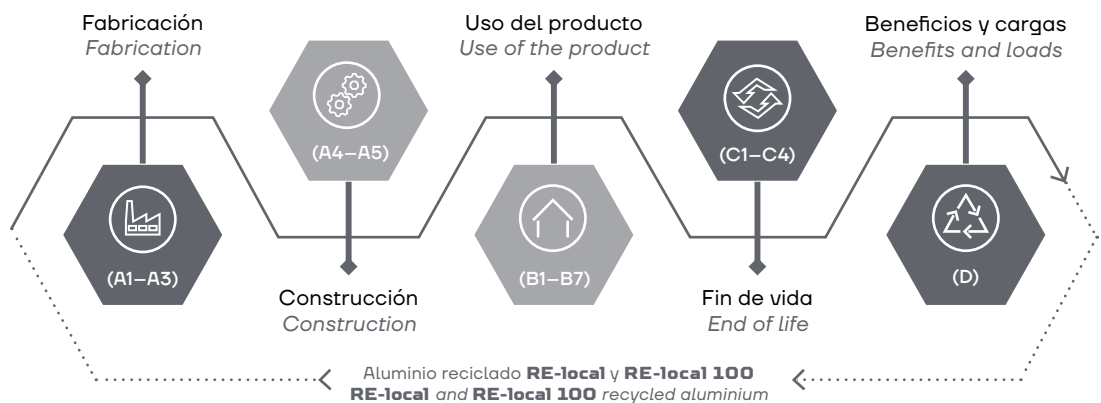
Fabricación
*Fabrication*

(A4–A5)

Uso del producto
*Use of the product*

(C1–C4)

Beneficios y cargas
*Benefits and loads*

(A1–A3)

(B1–B7)

(D)

Construcción
*Construction*

Fin de vida
*End of life*

Aluminio reciclado **RE-local** y **RE-local 100**
**RE-local** *and* **RE-local 100** *recycled aluminium*